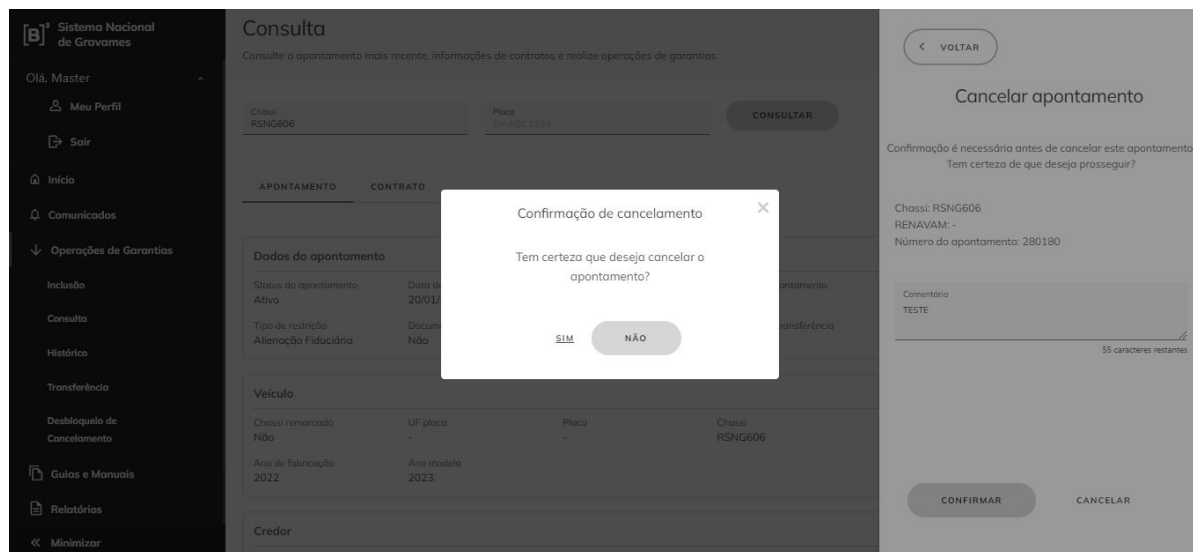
[B]³ Sistema Nacional de Gravames

Olá, Master
Meu Perfil
Sair
Início
Comunicados
Operações de Garantias
Inclusão
Consulta
Histórico
Transferência
Desbloqueio de Cancelamento
Guias e Manuais
Relatórios
« Minimizar

Consulta
Consulte o apontamento mais recente, informações de contratos e realize operações de garantias.

Chassi
RSNG606
Placa
Ex: ABC1234
CONSULTAR

APONTAMENTO CONTRATO

Dados do apontamento
Status do apontamento
Ativo
Data d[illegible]
20/01/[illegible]
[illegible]ontamento
Tipo de restrição
Alienação Fiduciária
Docum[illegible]
Não
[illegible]ansferência

Veículo
Chassi remarcado
Não
UF placa
-
Placa
-
Chassi
RSNG606
Ano de fabricação
2022
Ano modelo
2023

Credor

Confirmação de cancelamento
×
Tem certeza que deseja cancelar o apontamento?
SIM NÃO

< VOLTAR
Cancelar apontamento
Confirmação é necessária antes de cancelar este apontamento. Tem certeza de que deseja prosseguir?

Chassi: RSNG606
RENAVAM: -
Número do apontamento: 280180

Comentário
TESTE
55 caracteres restantes

CONFIRMAR CANCELAR